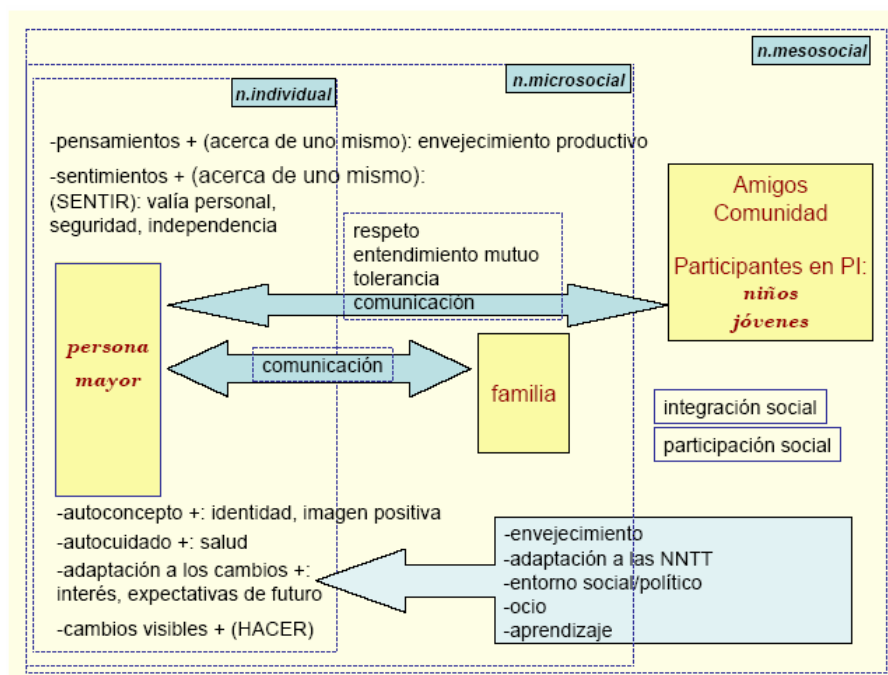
n.mesosocial

n.microsocial

n.individual

-pensamientos + (acerca de uno mismo): envejecimiento productivo

-sentimientos + (acerca de uno mismo): (SENTIR): valía personal, seguridad, independencia

respeto
entendimiento mutuo
tolerancia
comunicación

Amigos
Comunidad

Participantes en PI:
niños
jóvenes

persona mayor

comunicación

familia

integración social

participación social

-autoconcepto +: identidad, imagen positiva

-autocuidado +: salud

-adaptación a los cambios +: interés, expectativas de futuro

-cambios visibles + (HACER)

-envejecimiento
-adaptación a las NNTT
-entorno social/político
-ocio
-aprendizaje